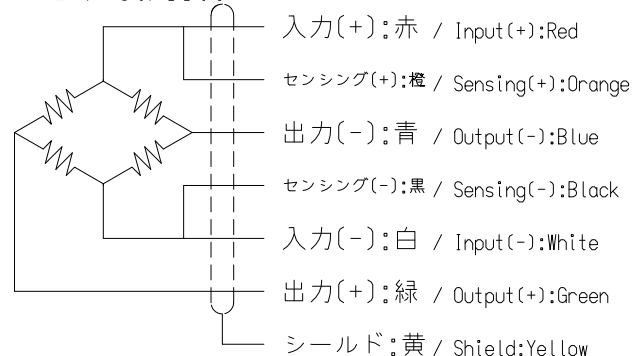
入力(+):赤 / Input(+):Red

センシング(+):橙 / Sensing(+):Orange

出力(-):青 / Output(-):Blue

センシング(-):黒 / Sensing(-):Black

入力(-):白 / Input(-):White

出力(+):緑 / Output(+):Green

シールド:黄 / Shield:Yellow